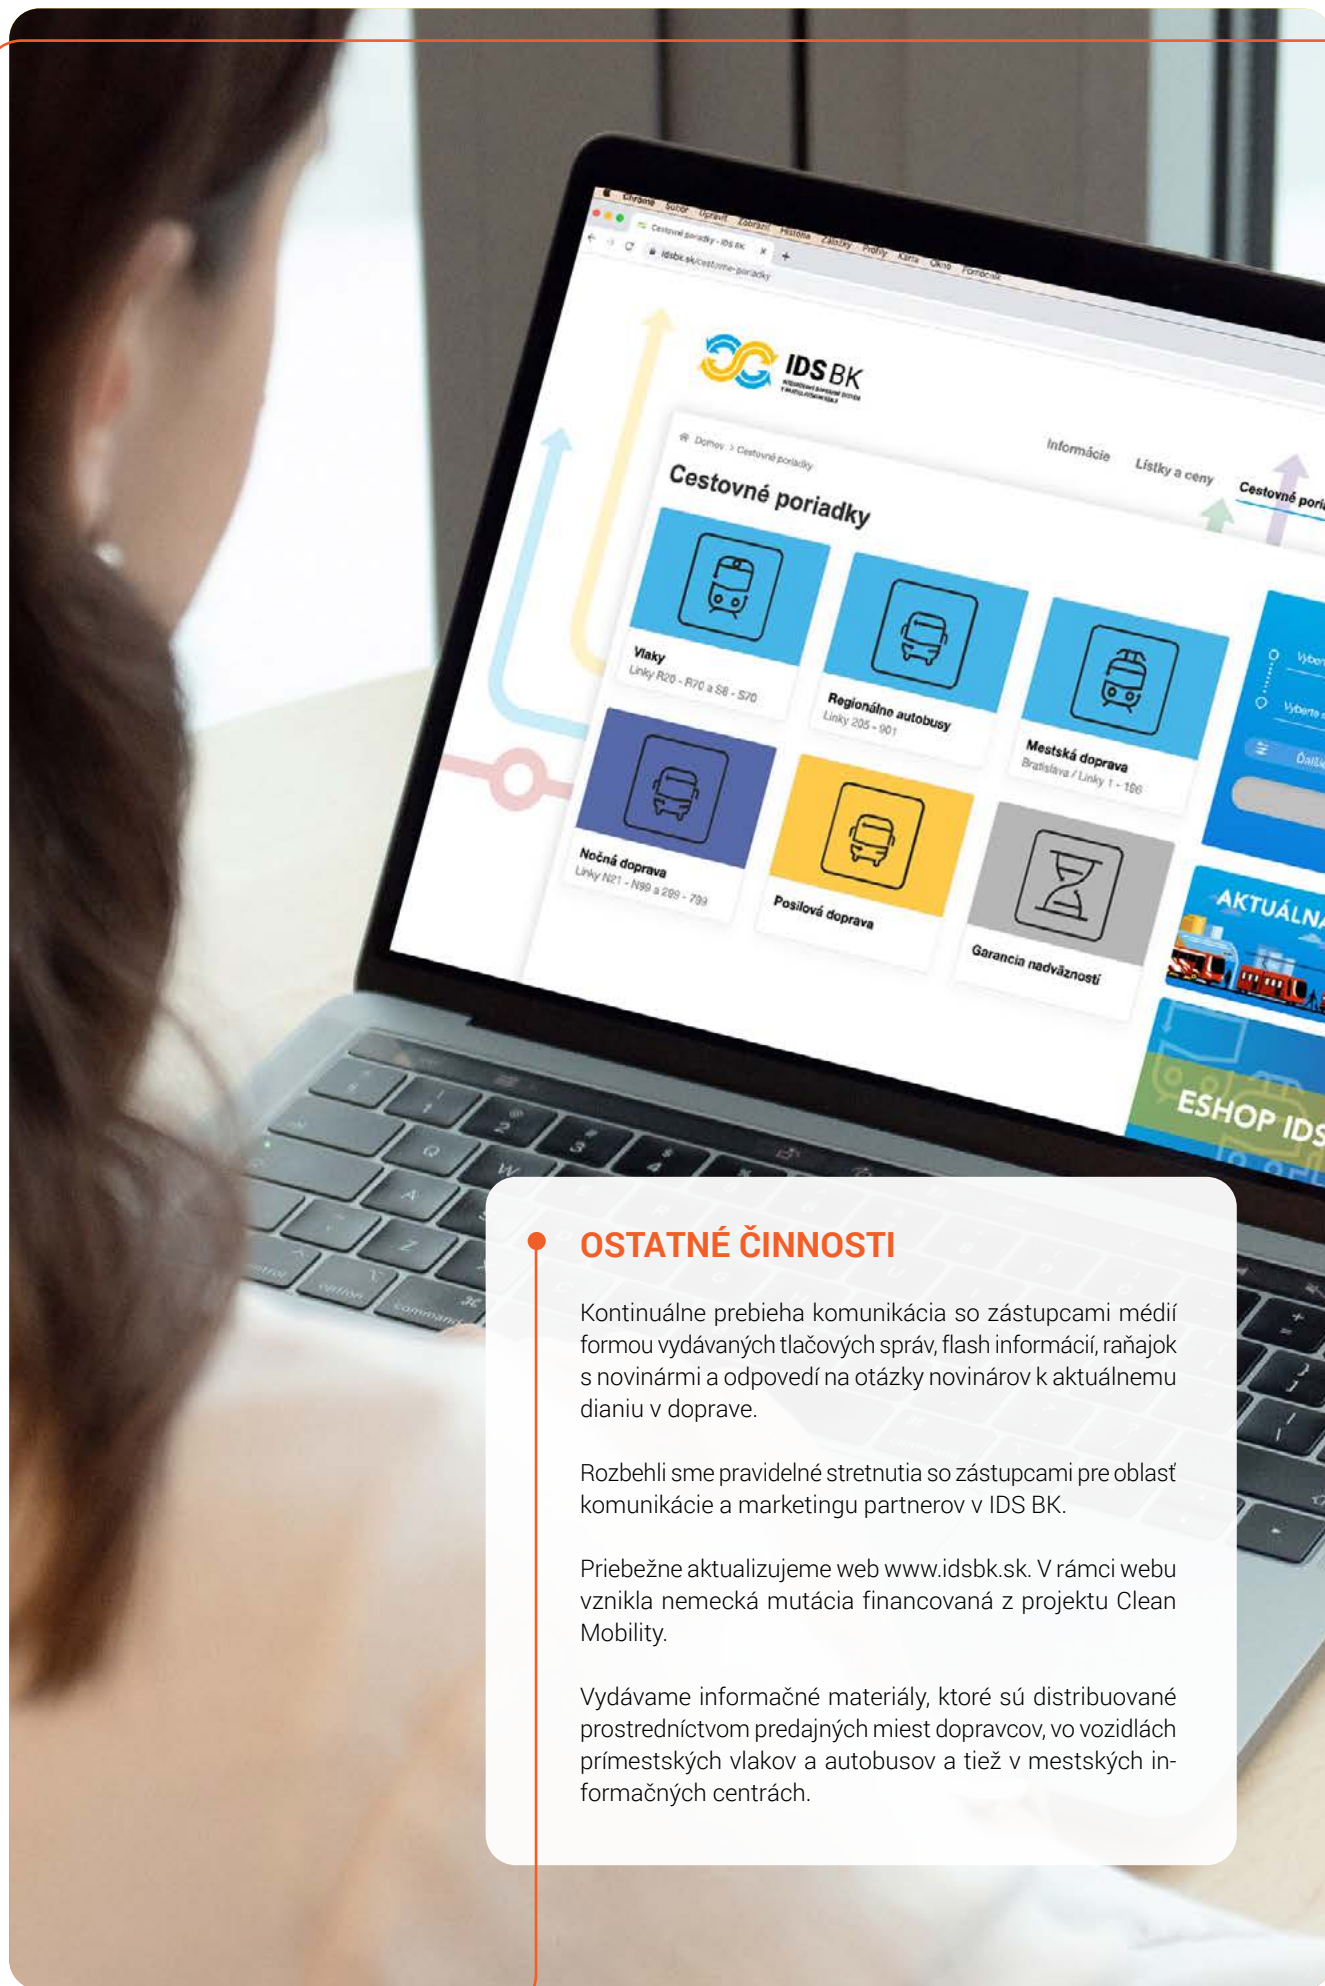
Chrome Súbor Upraviť Zobraziť História Záložky Profily Karta Okno Pomocník

Cestovné poriadky - IDS BK

idsbk.sk/cestovne-poriadky

IDS BK

Domov > Cestovné poriadky

Informácie Lístky a ceny Cestovné pori

Cestovné poriadky

Vlaky
Linky R20 - R70 a S8 - S70

Regionálne autobusy
Linky 205 - 901

Mestská doprava
Bratislava / Linky 1 - 196

Nočná doprava
Linky N21 - N99 a 289 - 799

Posilová doprava

Garancia nadväznosti

AKTUÁLNA

ESHOP IDS

OSTATNÉ ČINNOSTI

Kontinuálne prebieha komunikácia so zástupcami médií formou vydávaných tlačových správ, flash informácií, raňajok s novinármi a odpovedí na otázky novinárov k aktuálnemu dianiu v doprave.

Rozbehli sme pravidelné stretnutia so zástupcami pre oblasť komunikácie a marketingu partnerov v IDS BK.

Priebežne aktualizujeme web www.idsbk.sk. V rámci webu vznikla nemecká mutácia financovaná z projektu Clean Mobility.

Vydávame informačné materiály, ktoré sú distribuované prostredníctvom predajných miest dopravcov, vo vozidlách prímestských vlakov a autobusov a tiež v mestských informačných centrách.